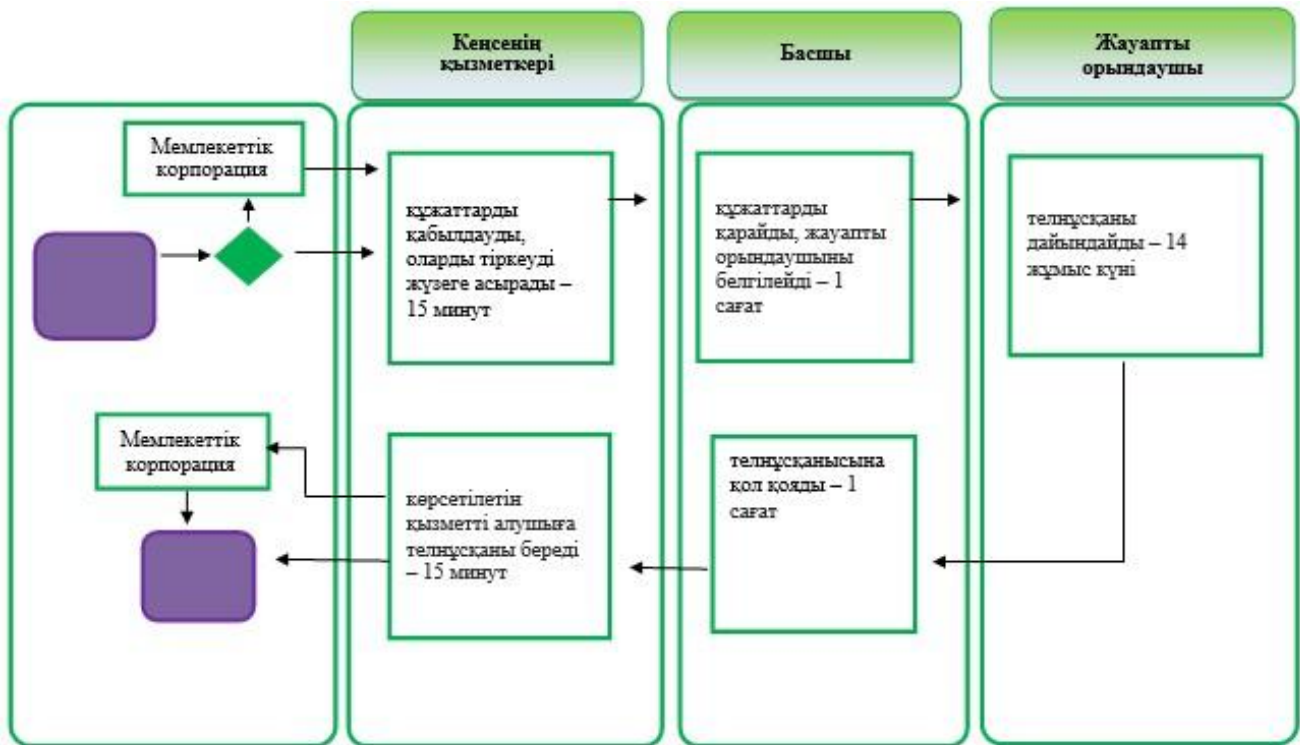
Кеңсенің қызметкері

Басшы

Жауапты орындаушы

Мемлекеттік корпорация

құжаттарды қабылдауды, оларды тіркеуді жүзеге асырады – 15 минут

құжаттарды қарайды, жауапты орындаушыны белгілейді – 1 сағат

телнұсқаны дайындайды – 14 жұмыс күні

Мемлекеттік корпорация

көрсетілетін қызметті алушыға телнұсқаны береді – 15 минут

телнұсқанысына қол қояды – 1 сағат